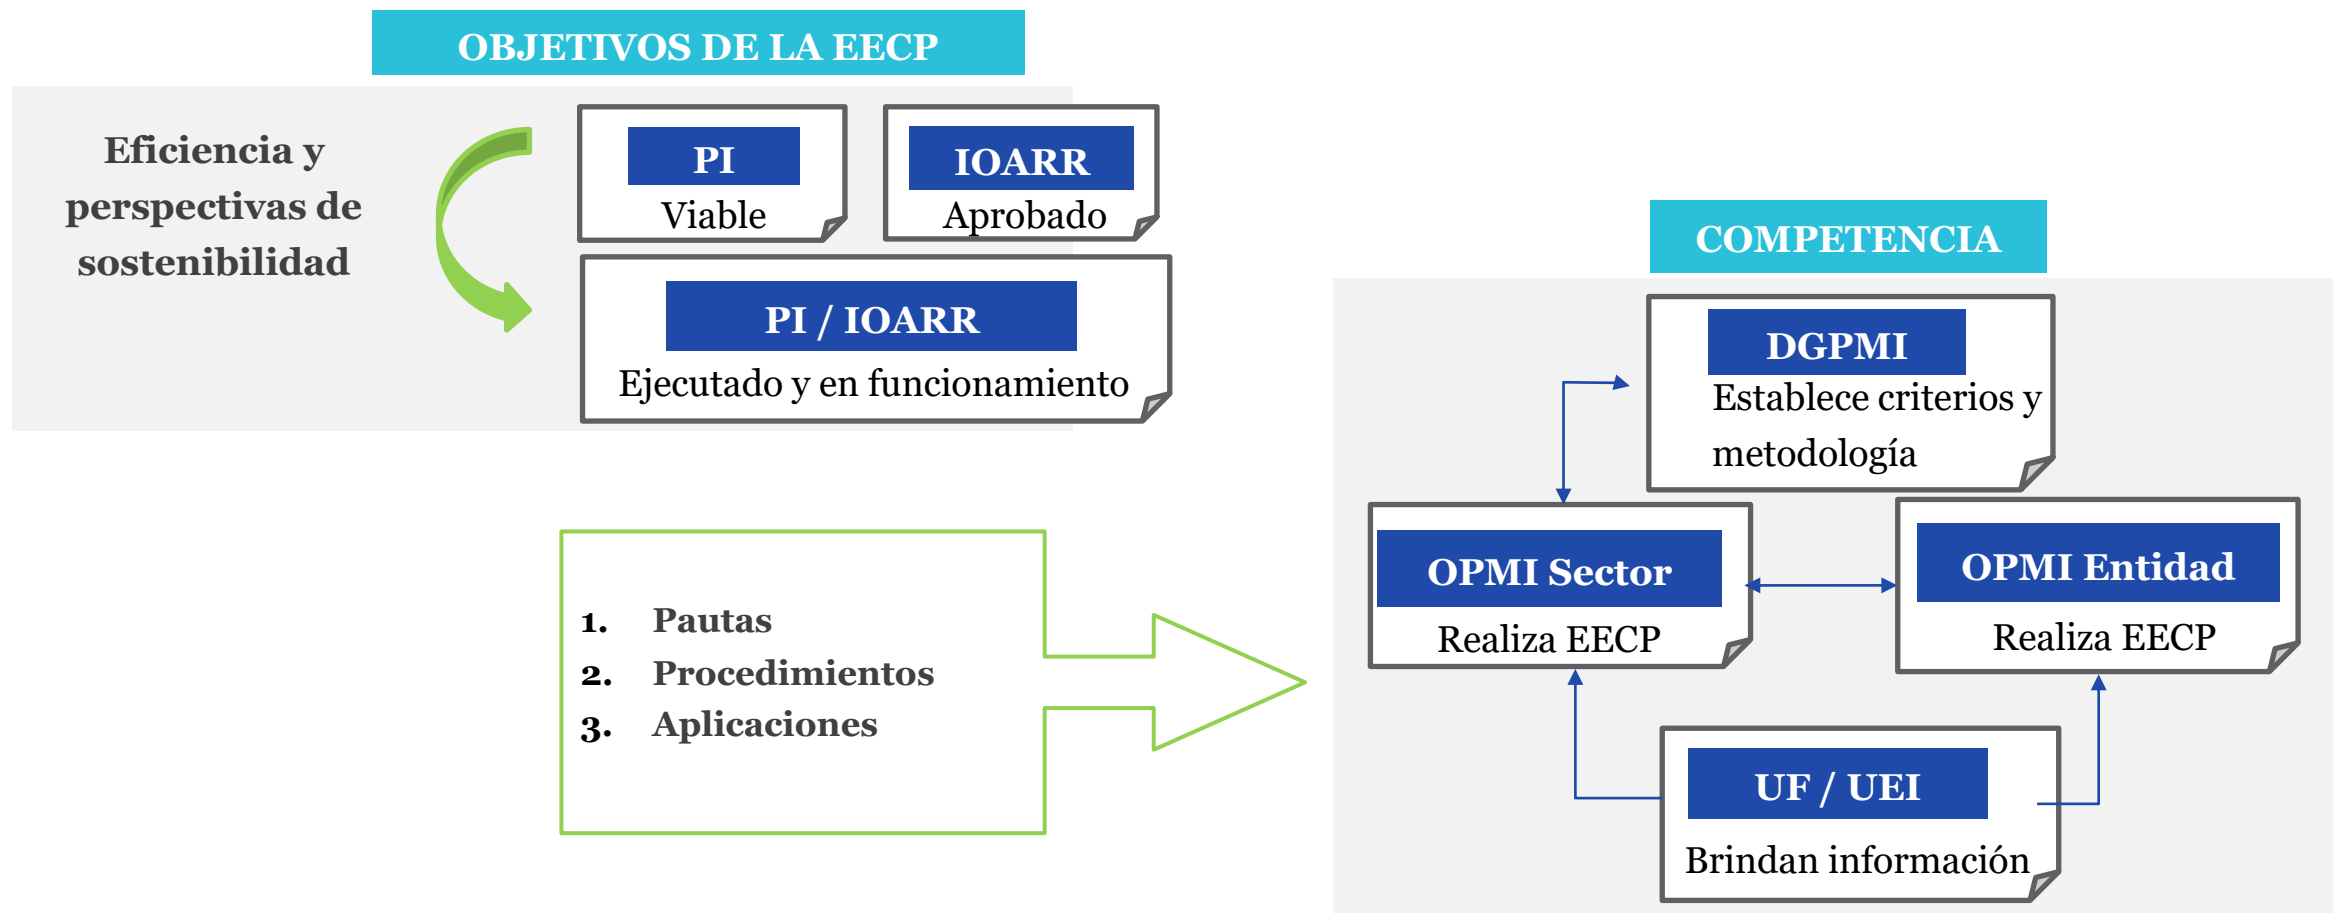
OBJETIVOS DE LA EECP

Eficiencia y perspectivas de sostenibilidad

PI
Viable

IOARR
Aprobado

PI / IOARR
Ejecutado y en funcionamiento

1. Pautas
2. Procedimientos
3. Aplicaciones

COMPETENCIA

DGPMI
Establece criterios y metodología

OPMI Sector
Realiza EECP

OPMI Entidad
Realiza EECP

UF / UEI
Brindan información